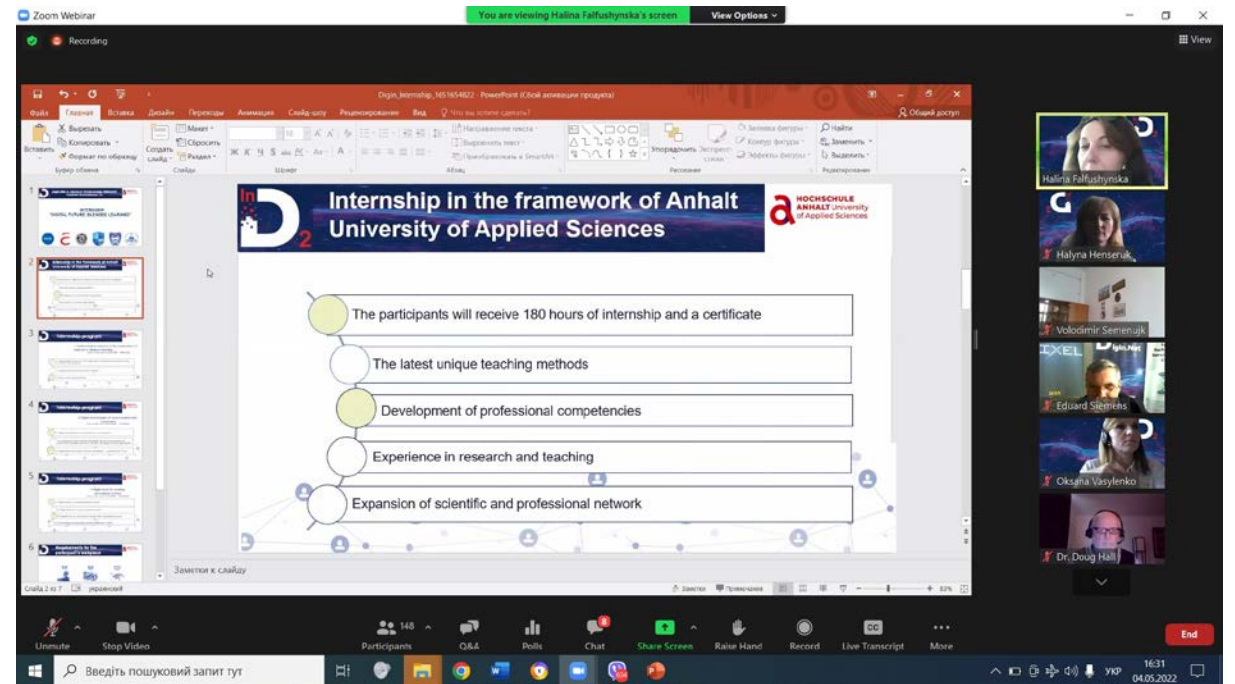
Zoom Webinar

You are viewing Halina Falfushynska's screen

View Options

Recording

View

Digin_Internship_1651654822 - PowerPoint (Сбой активации продукта)

Файл Главная Вставка Дизайн Переходы Анимация Слайд-шоу Рецензирование Вид Что вы хотите сделать?

Общий доступ

Internship in the framework of Anhalt University of Applied Sciences

HOCHSCHULE ANHALT University of Applied Sciences

The participants will receive 180 hours of internship and a certificate

The latest unique teaching methods

Development of professional competencies

Experience in research and teaching

Expansion of scientific and professional network

Заметки к слайду

Слайд 2 из 7 украинский

Halina Falfushynska

Halyna Henseruk

Volodimir Semenujk

Eduard Siemens

Oksana Vasylenko

Dr. Doug Hall

Unmute

Stop Video

148 Participants

Q&A

Polls

Chat

Share Screen

Raise Hand

Record

Live Transcript

More

End

Введіть пошуковий запит тут

УКР

16:31
04.05.2022